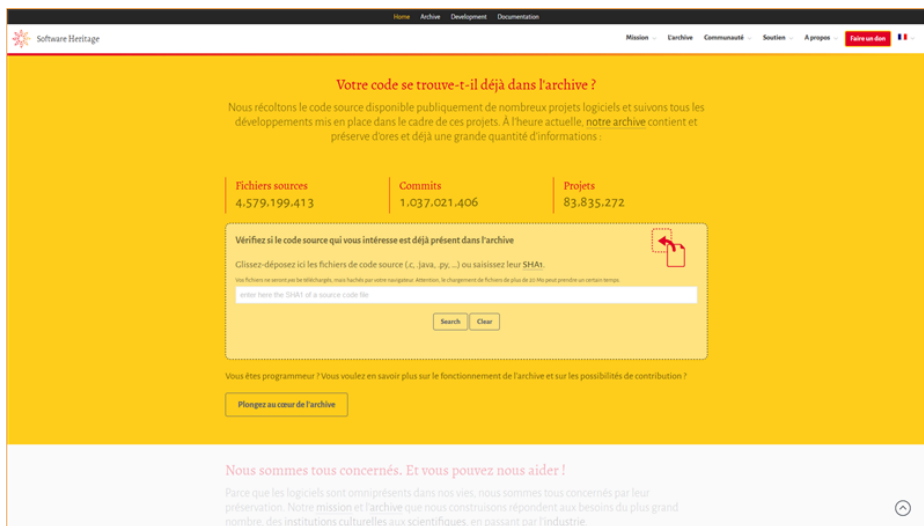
Home Archive Development Documentation

Software Heritage

Mission L'archive Communauté Soutien A propos Faire un don

Votre code se trouve-t-il déjà dans l'archive ?

Nous récoltons le code source disponible publiquement de nombreux projets logiciels et suivons tous les développements mis en place dans le cadre de ces projets. À l'heure actuelle, notre archive contient et préserve d'ores et déjà une grande quantité d'informations :

| Fichiers sources | Commits | Projets |
|---|---|---|
| 4.579.199.413 | 1.037.021.406 | 83.835.272 |

Vérifiez si le code source qui vous intéresse est déjà présent dans l'archive

Glissez-déposez ici les fichiers de code source (.c, .java, .py, ...) ou saisissez leur SHA1.

Vos fichiers ne seront pas téléchargés, mais hachés par votre navigateur. Attention, le chargement de fichiers de plus de 10 Mo peut prendre un certain temps

enter here the SHA1 of a source code file

Search Clear

Vous êtes programmeur ? Vous voulez en savoir plus sur le fonctionnement de l'archive et sur les possibilités de contribution ?

Plongez au cœur de l'archive

Nous sommes tous concernés. Et vous pouvez nous aider !

Parce que les logiciels sont omniprésents dans nos vies, nous sommes tous concernés par leur préservation. Notre mission et l'archive que nous construisons répondent aux besoins du plus grand nombre, des institutions culturelles aux scientifiques, en passant par l'industrie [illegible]